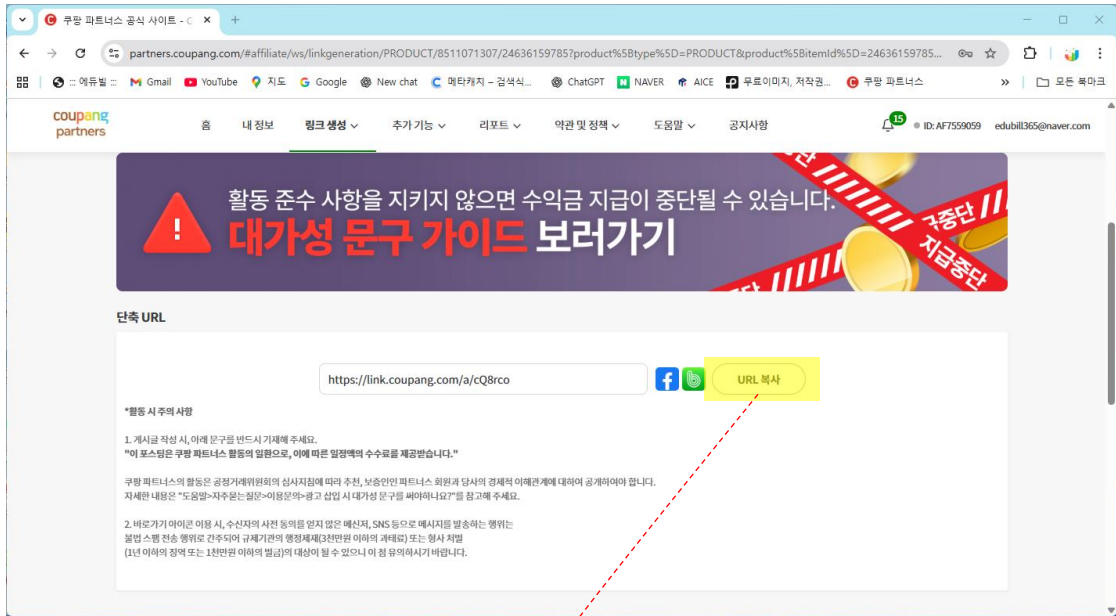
쿠팡 파트너스 공식 사이트 - C ×

partners.coupang.com/#affiliate/ws/linkgeneration/PRODUCT/8511071307/24636159785?product%5Btype%5D=PRODUCT&product%5BitemId%5D=24636159785...

::: 에듀빌 ::: Gmail YouTube 지도 Google New chat 메타캐치 – 검색식... ChatGPT NAVER AICE 무료이미지, 저작권... 쿠팡 파트너스 » 모든 북마크

coupang partners 홈 내 정보 링크 생성 추가 기능 리포트 약관 및 정책 도움말 공지사항 15 ID: AF7559059 edubill365@naver.com

활동 준수 사항을 지키지 않으면 수익금 지급이 중단될 수 있습니다.
대가성 문구 가이드 보러가기
지급중단 지급중단

단축 URL

https://link.coupang.com/a/cQ8rco

URL 복사

*활동 시 주의 사항

1. 게시글 작성 시, 아래 문구를 반드시 기재해 주세요.
"이 포스팅은 쿠팡 파트너스 활동의 일환으로, 이에 따른 일정액의 수수료를 제공받습니다."

쿠팡 파트너스의 활동은 공정거래위원회의 심사지침에 따라 추천, 보증인인 파트너스 회원과 당사의 경제적 이해관계에 대하여 공개하여야 합니다.
자세한 내용은 "도움말>자주묻는질문>이용문의>광고 삽입 시 대가성 문구를 써야하나요?"를 참고해 주세요.

2. 바로가기 아이콘 이용 시, 수신자의 사전 동의를 얻지 않은 메신저, SNS 등으로 메시지를 발송하는 행위는
불법 스팸 전송 행위로 간주되어 규제기관의 행정제재(3천만원 이하의 과태료) 또는 형사 처벌
(1년 이하의 징역 또는 1천만원 이하의 벌금)의 대상이 될 수 있으니 이 점 유의하시기 바랍니다.